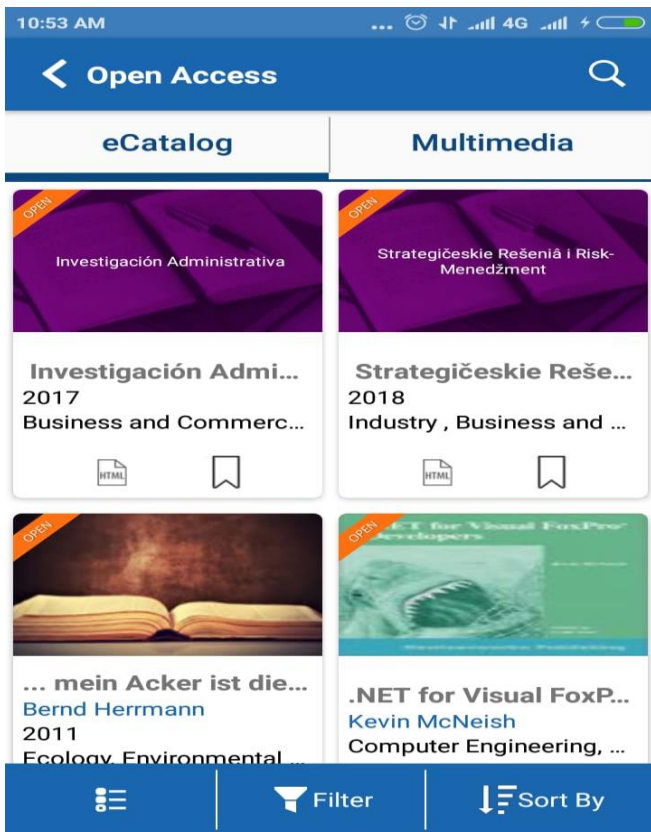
10:53 AM

4G

Open Access

eCatalog

Multimedia

OPEN

Investigación Administrativa

Investigación Admi...

2017

Business and Commerc...

HTML

OPEN

Strategičeskie Rešeniâ i Risk-Menedžment

Strategičeskie Reše...

2018

Industry , Business and ...

HTML

OPEN

... mein Acker ist die...

Bernd Herrmann

2011

Ecology, Environmental ...

OPEN

.NET for Visual FoxPro Developers

.NET for Visual FoxP...

Kevin McNeish

Computer Engineering, ...

Filter

Sort By